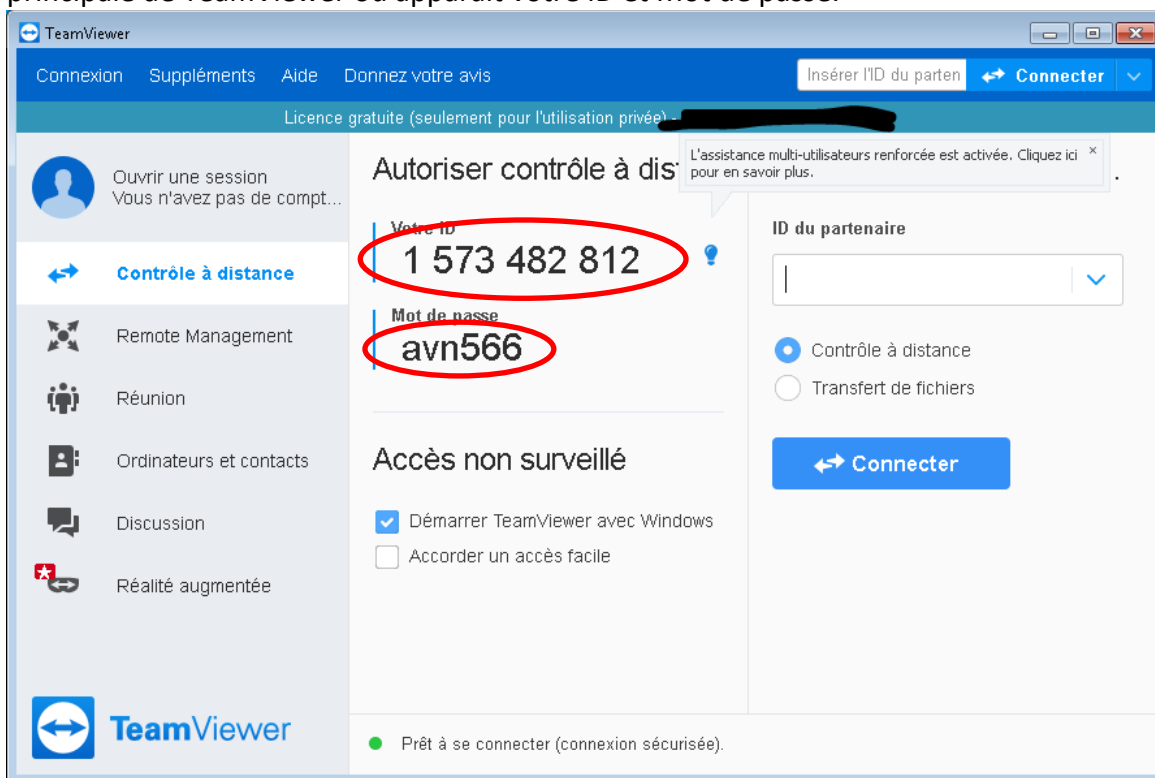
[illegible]

TeamViewer

Connexion Suppléments Aide Donnez votre avis

Insérer l'ID du parten

Connecter

Licence gratuite (seulement pour l'utilisation privée) - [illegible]

Ouvrir une session
Vous n'avez pas de compt...

Contrôle à distance

Remote Management

Réunion

Ordinateurs et contacts

Discussion

Réalité augmentée

TeamViewer

Autoriser contrôle à dist

L'assistance multi-utilisateurs renforcée est activée. Cliquez ici pour en savoir plus.

×

Votre ID
1 573 482 812

Mot de passe
avn566

Accès non surveillé

Démarrer TeamViewer avec Windows

Accorder un accès facile

ID du partenaire

Contrôle à distance

Transfert de fichiers

Connecter

Prêt à se connecter (connexion sécurisée).